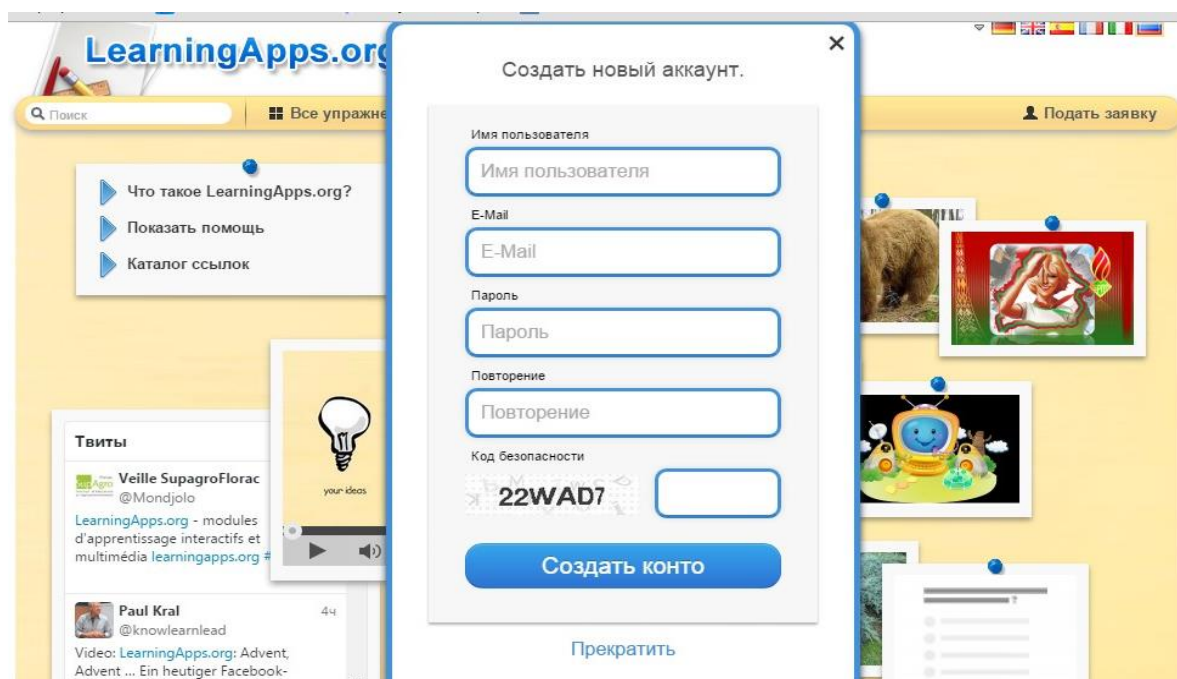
LearningApps.org

Поиск

Все упражне

Подать заявку

Что такое LearningApps.org?

Показать помощь

Каталог ссылок

Твиты

Veille SupagroFlorac @Mondjolo

LearningApps.org - modules d'apprentissage interactifs et multimédia learningapps.org #

Paul Kral @knowlearnlead 4ч

Video: LearningApps.org: Advent, Advent ... Ein heutiger Facebook-

your ideas

Создать новый аккаунт.

Имя пользователя

Имя пользователя

E-Mail

E-Mail

Пароль

Пароль

Повторение

Повторение

Код безопасности

22WAD7

Создать конто

Прекратить